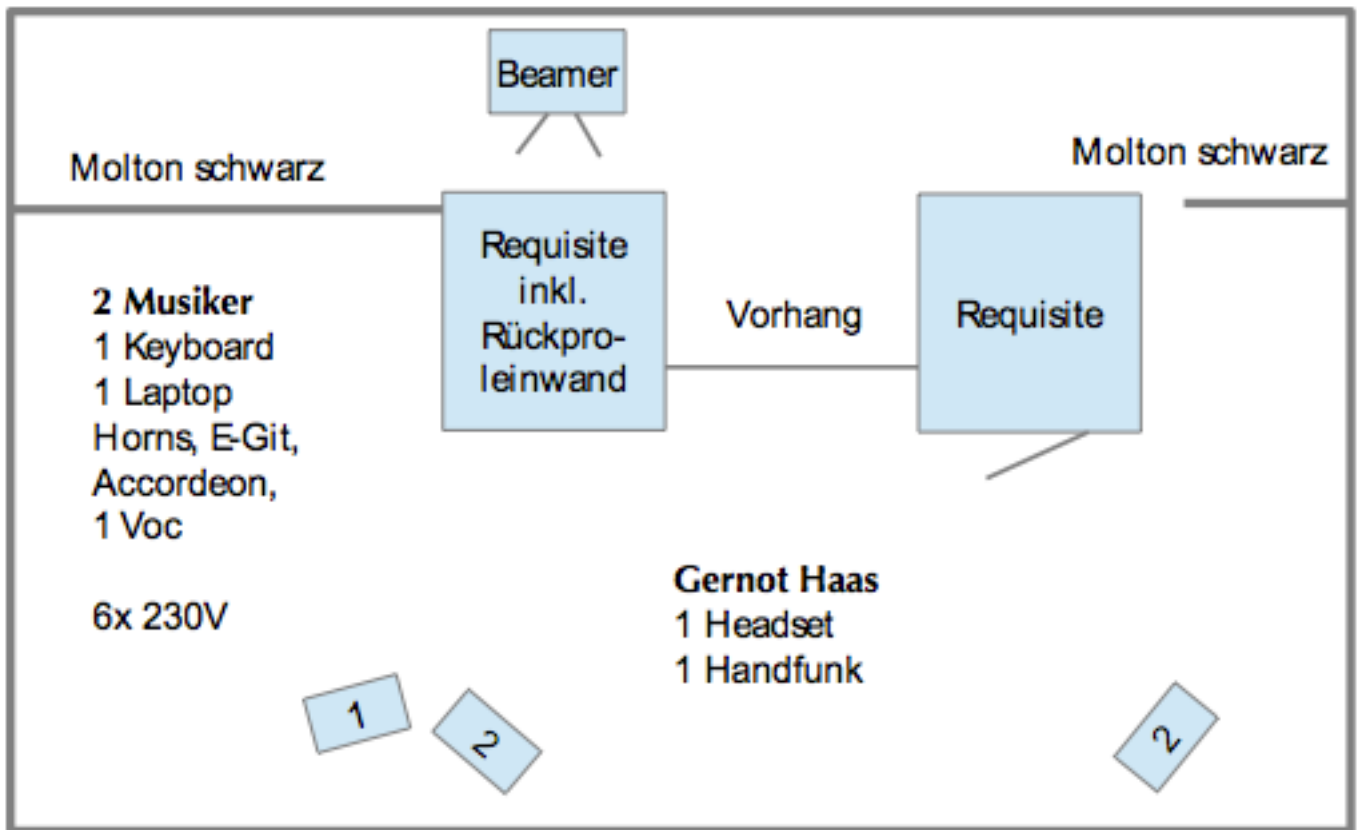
Beamer

Molton schwarz

Molton schwarz

Requisite inkl. Rückproleinwand

Vorhang

Requisite

**2 Musiker**
1 Keyboard
1 Laptop
Horns, E-Git, Accordeon,
1 Voc

6x 230V

**Gernot Haas**
1 Headset
1 Handfunk

1

2

2